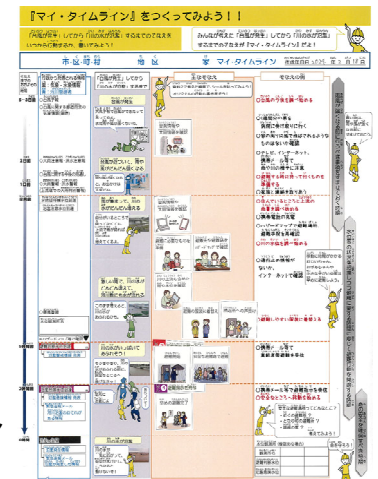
『マイ・タイムライン』をつくってみよう！！

「大雨が降る」してから「川の水があふれる」するまでの行動を いつ・なにをするか、書いてみよう！

みんなが考えた「大雨が降る」してから「川の水があふれる」するまでの行動が「マイ・タイムライン」だよ！

市区町村

地区

マイ・タイムライン

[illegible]

3日前

1日前

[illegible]

①自然の大雨を調べる

②避難先の確認

③気象情報を調べる

④家族で避難の準備

⑤避難

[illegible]